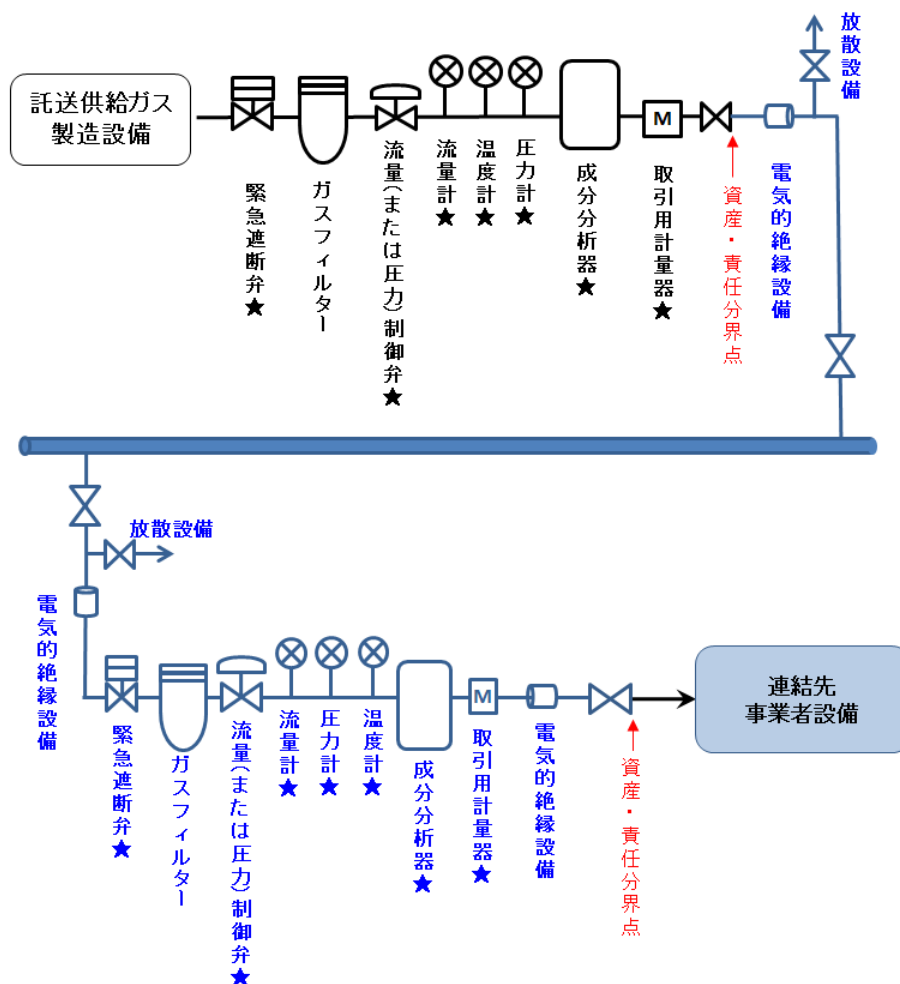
託送供給ガス製造設備

緊急遮断弁★

ガスフィルター

流量(または圧力)制御弁★

流量計★

温度計★

圧力計★

成分分析器★

M

取引用計量器★

資産・責任分界点

電気的絶縁設備

放散設備

放散設備

電気的絶縁設備

緊急遮断弁★

ガスフィルター

流量(または圧力)制御弁★

流量計★

圧力計★

温度計★

成分分析器★

M

取引用計量器★

電気的絶縁設備

資産・責任分界点

連結先事業者設備